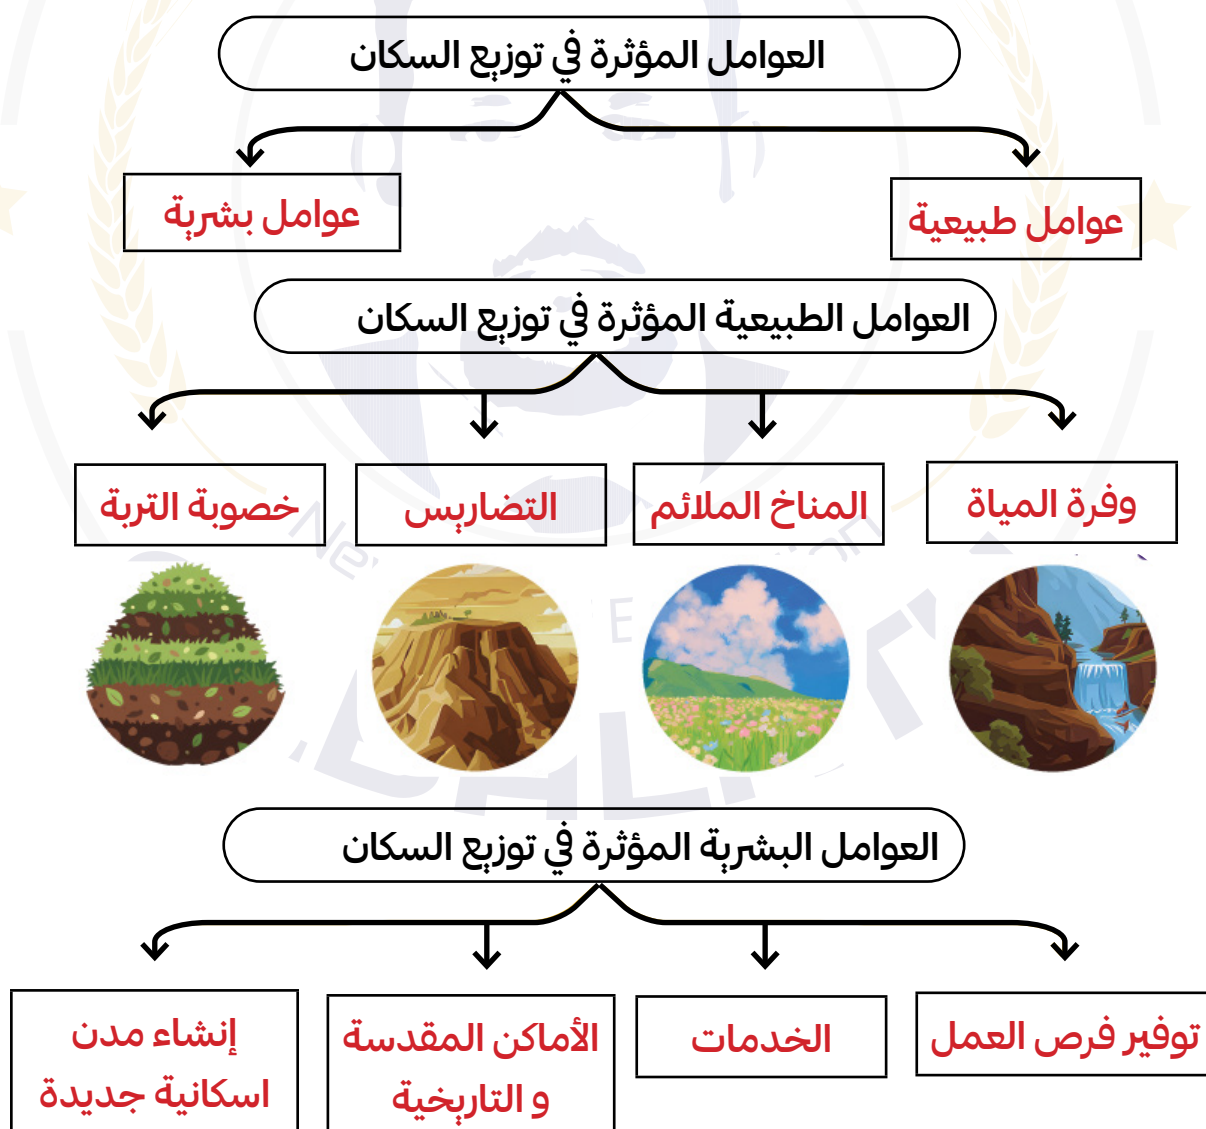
العوامل المؤثرة في توزيع السكان

عوامل طبيعية

عوامل بشرية

العوامل الطبيعية المؤثرة في توزيع السكان

وفرة المياة

المناخ الملائم

التضاريس

خصوبة التربة

العوامل البشرية المؤثرة في توزيع السكان

توفير فرص العمل

الخدمات

الأماكن المقدسة و التاريخية

إنشاء مدن اسكانية جديدة